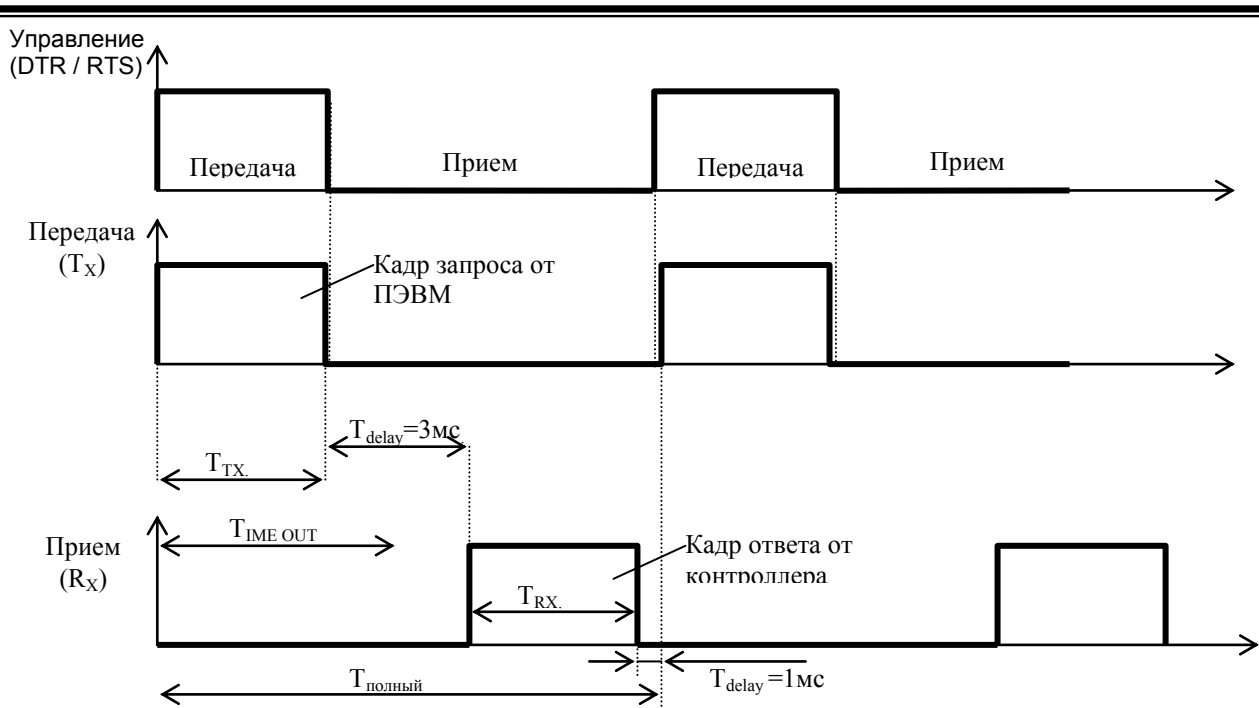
Управление
(DTR / RTS)

Передача

Прием

Передача

Прием

Передача
($T_X$)

Кадр запроса от ПЭВМ

$T_{delay}$=3мс

$T_{TX.}$

Прием
($R_X$)

$T_{IME\ OUT}$

Кадр ответа от контроллера

$T_{RX.}$

$T_{полный}$

$T_{delay}$=1мс